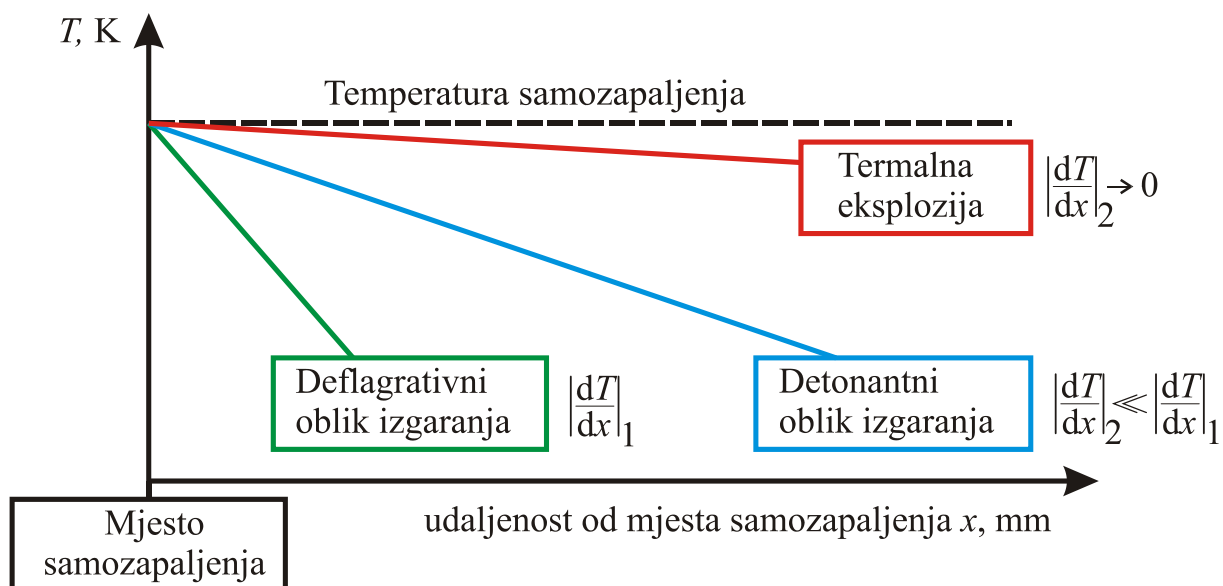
$T$, K

Temperatura samozapaljenja

Termalna eksplozija

$\left|\frac{dT}{dx}\right|_2 \to 0$

Deflagrativni oblik izgaranja

$\left|\frac{dT}{dx}\right|_1$

Detonantni oblik izgaranja

$\left|\frac{dT}{dx}\right|_2 \ll \left|\frac{dT}{dx}\right|_1$

Mjesto samozapaljenja

udaljenost od mjesta samozapaljenja $x$, mm